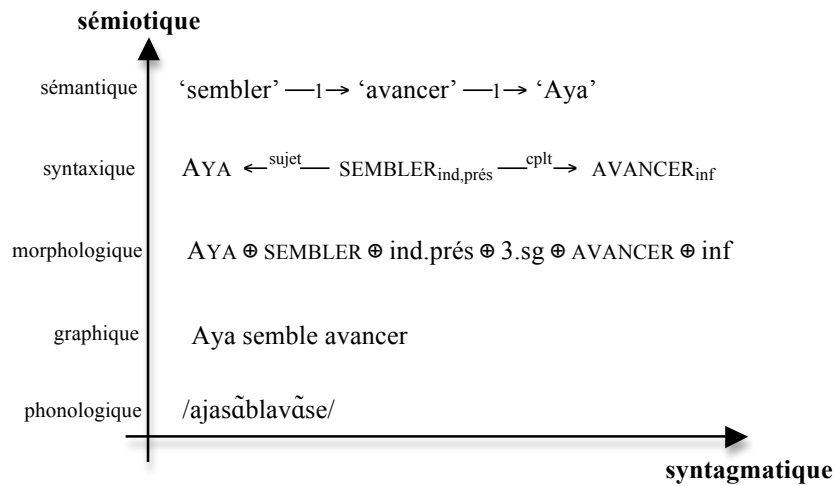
sémiotique

sémantique 'sembler' —1→ 'avancer' —1→ 'Aya'

syntaxique AYA ←sujet— SEMBLER$_{ind,prés}$ —cplt→ AVANCER$_{inf}$

morphologique AYA ⊕ SEMBLER ⊕ ind.prés ⊕ 3.sg ⊕ AVANCER ⊕ inf

graphique Aya semble avancer

phonologique /ajasɑ̃blavɑ̃se/

syntagmatique